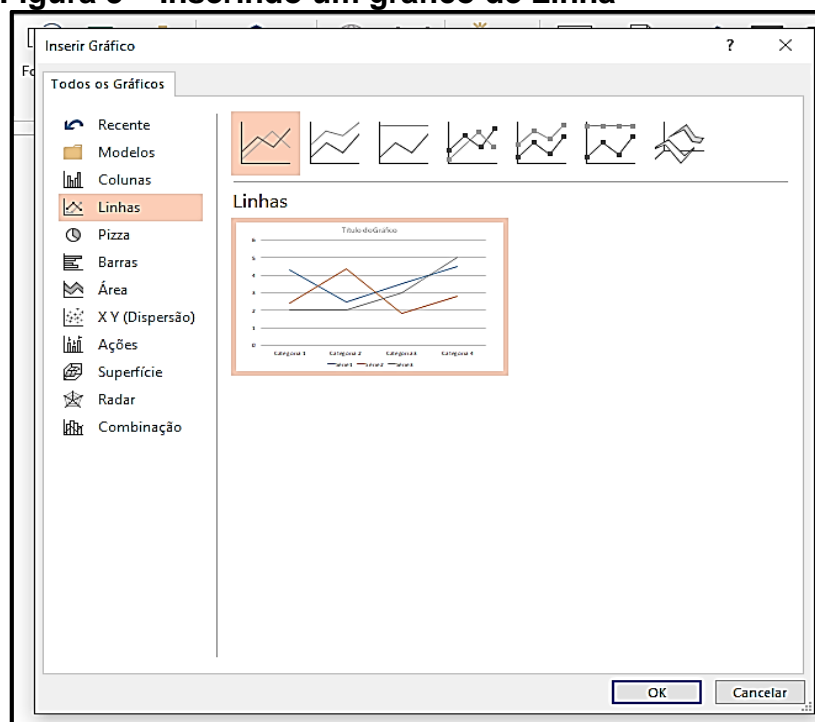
Figura 3 – Inserindo um gráfico de Linha

Inserir Gráfico

?

Todos os Gráficos

Recente
Modelos
Colunas
Linhas
Pizza
Barras
Área
X Y (Dispersão)
Ações
Superfície
Radar
Combinação

Linhas

Título do Gráfico

Categoria 1 Categoria 2 Categoria 3 Categoria 4

OK
Cancelar